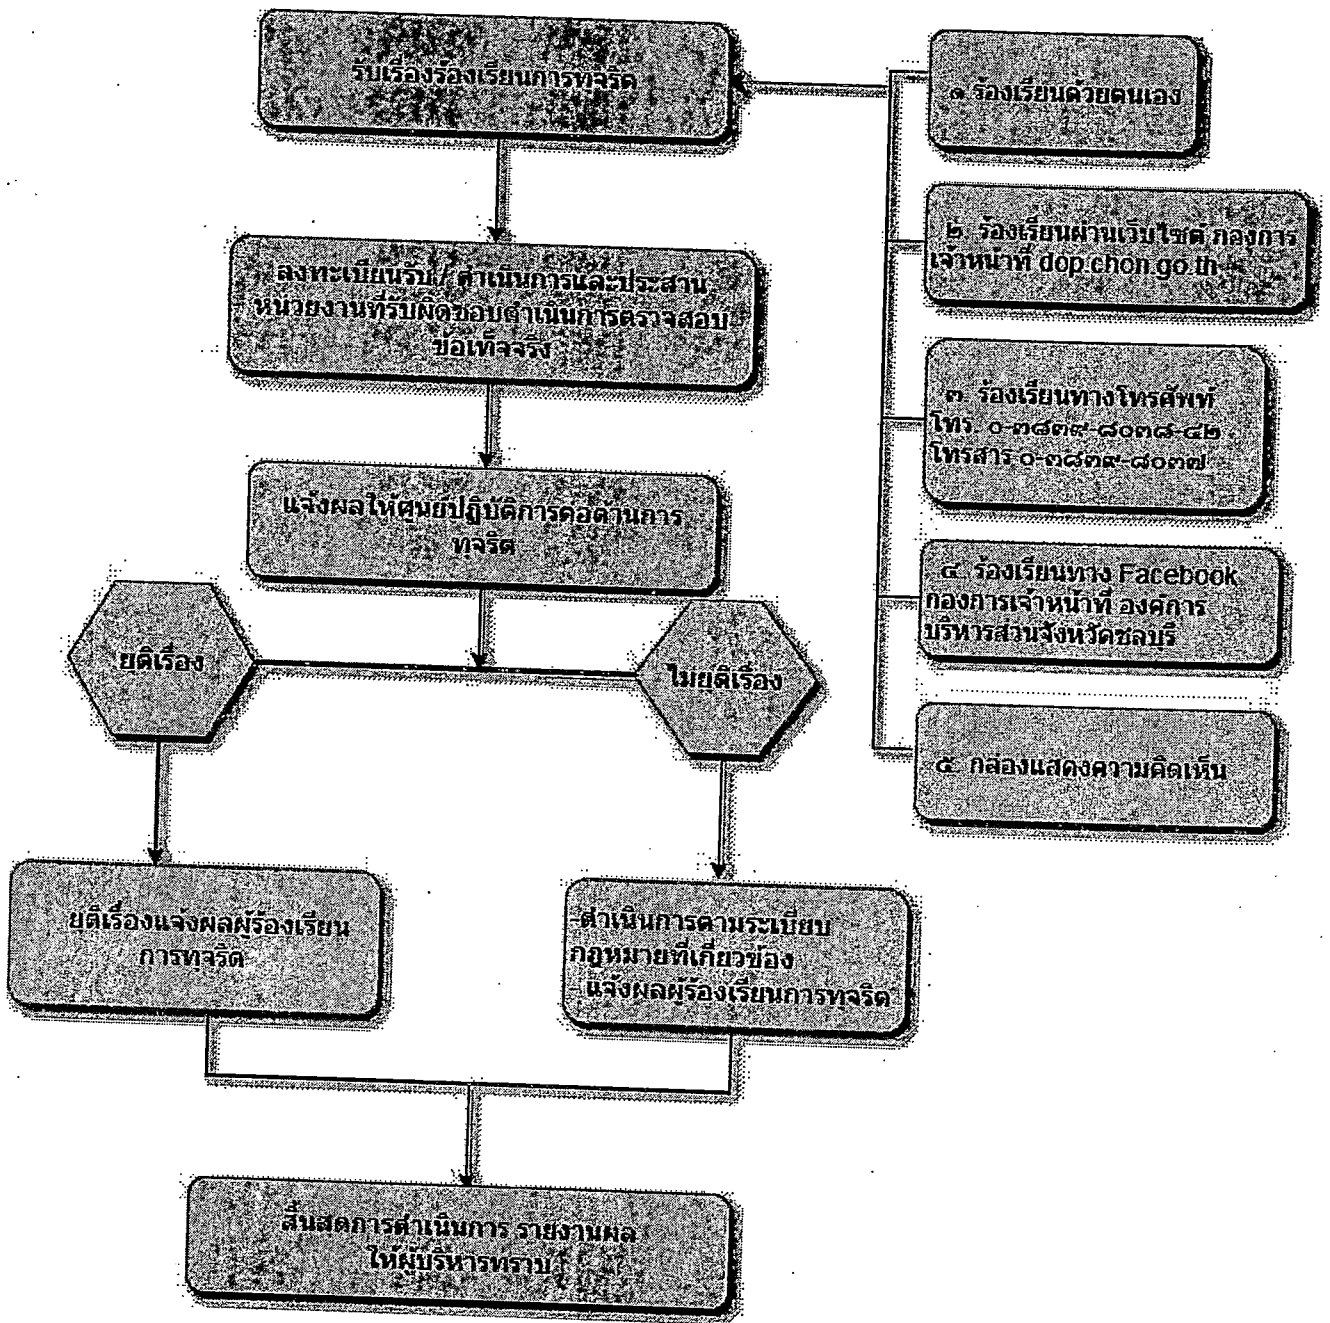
รับเรื่องร้องเรียนการทุจริต

๑ ร้องเรียนด้วยตนเอง

๒ ร้องเรียนผ่านเว็บไซต์ กองการเจ้าหน้าที่ dop.chon.go.th

๓ ร้องเรียนทางโทรศัพท์ โทร. ๐-๓๘๓๙-๘๐๓๘-๔๒ โทรสาร ๐-๓๘๓๙-๘๐๓๗

๔ ร้องเรียนทาง Facebook กองการเจ้าหน้าที่ องค์การบริหารส่วนจังหวัดชลบุรี

๕ กล่องแสดงความคิดเห็น

ลงทะเบียนรับ / ดำเนินการและประสานหน่วยงานที่รับผิดชอบดำเนินการตรวจสอบข้อเท็จจริง

แจ้งผลให้ศูนย์ปฏิบัติการต่อต้านการทุจริต

ยุติเรื่อง

ไม่ยุติเรื่อง

ยุติเรื่องแจ้งผลผู้ร้องเรียนการทุจริต

ดำเนินการตามระเบียบกฎหมายที่เกี่ยวข้อง แจ้งผลผู้ร้องเรียนการทุจริต

สิ้นสุดการดำเนินการ รายงานผลให้ผู้บริหารทราบ